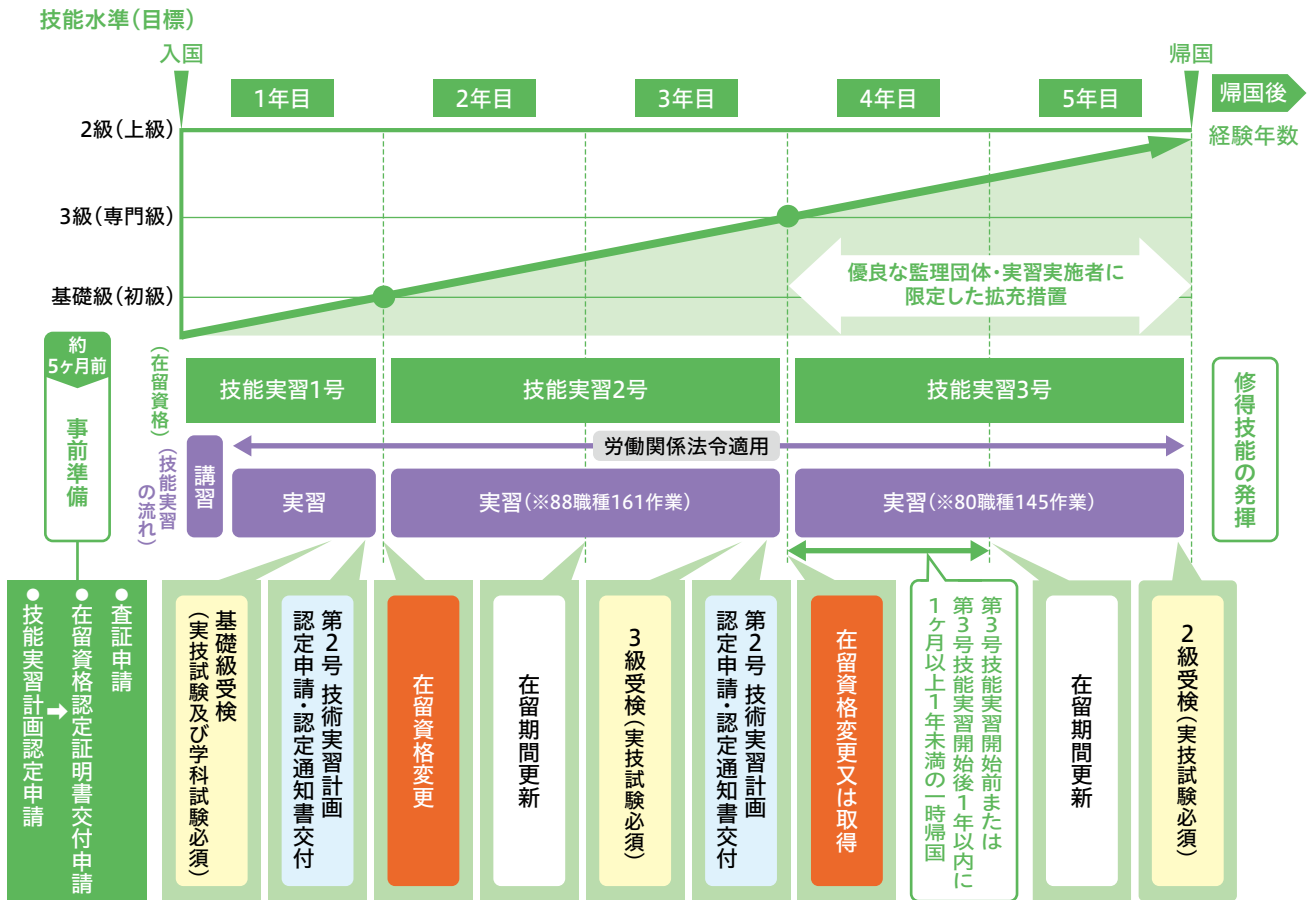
技能水準（目標）

入国

帰国

1年目

2年目

3年目

4年目

5年目

帰国後

経験年数

2級（上級）

3級（専門級）

基礎級（初級）

優良な監理団体・実習実施者に限定した拡充措置

約5ヶ月前

事前準備

（在留資格）

技能実習1号

技能実習2号

技能実習3号

修得技能の発揮

（技能実習の流れ）

講習

労働関係法令適用

実習

実習（※88職種161作業）

実習（※80職種145作業）

●技能実習計画認定申請 → ●在留資格認定証明書交付申請 ●査証申請

基礎級受検（実技試験及び学科試験必須）

第2号 技術実習計画認定申請・認定通知書交付

在留資格変更

在留期間更新

3級受検（実技試験必須）

第2号 技術実習計画認定申請・認定通知書交付

在留資格変更又は取得

第3号技能実習開始前または第3号技能実習開始後1年以内に1ヶ月以上1年未満の一時帰国

在留期間更新

2級受検（実技試験必須）